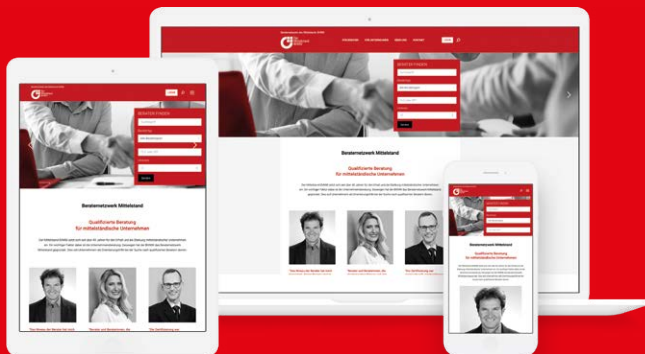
BERATER FINDEN

Beraternetzwerk Mittelstand

Qualifizierte Beratung für mittelständische Unternehmen

Beraternetzwerk Mittelstand

Qualifizierte Beratung für mittelständische Unternehmen

Beraternetzwerk Mittelstand

Qualifizierte Beratung für mittelständische Unternehmen